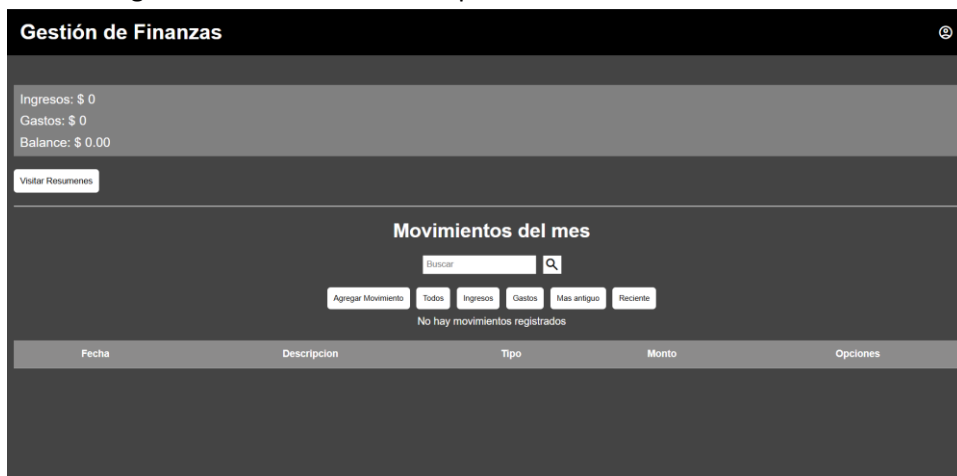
Gestión de Finanzas

Ingresos: $ 0
Gastos: $ 0
Balance: $ 0.00

Visitar Resumenes

Movimientos del mes

Buscar

Agregar Movimiento
Todos
Ingresos
Gastos
Mas antiguo
Reciente

No hay movimientos registrados

| Fecha | Descripcion | Tipo | Monto | Opciones |
|---|---|---|---|---|